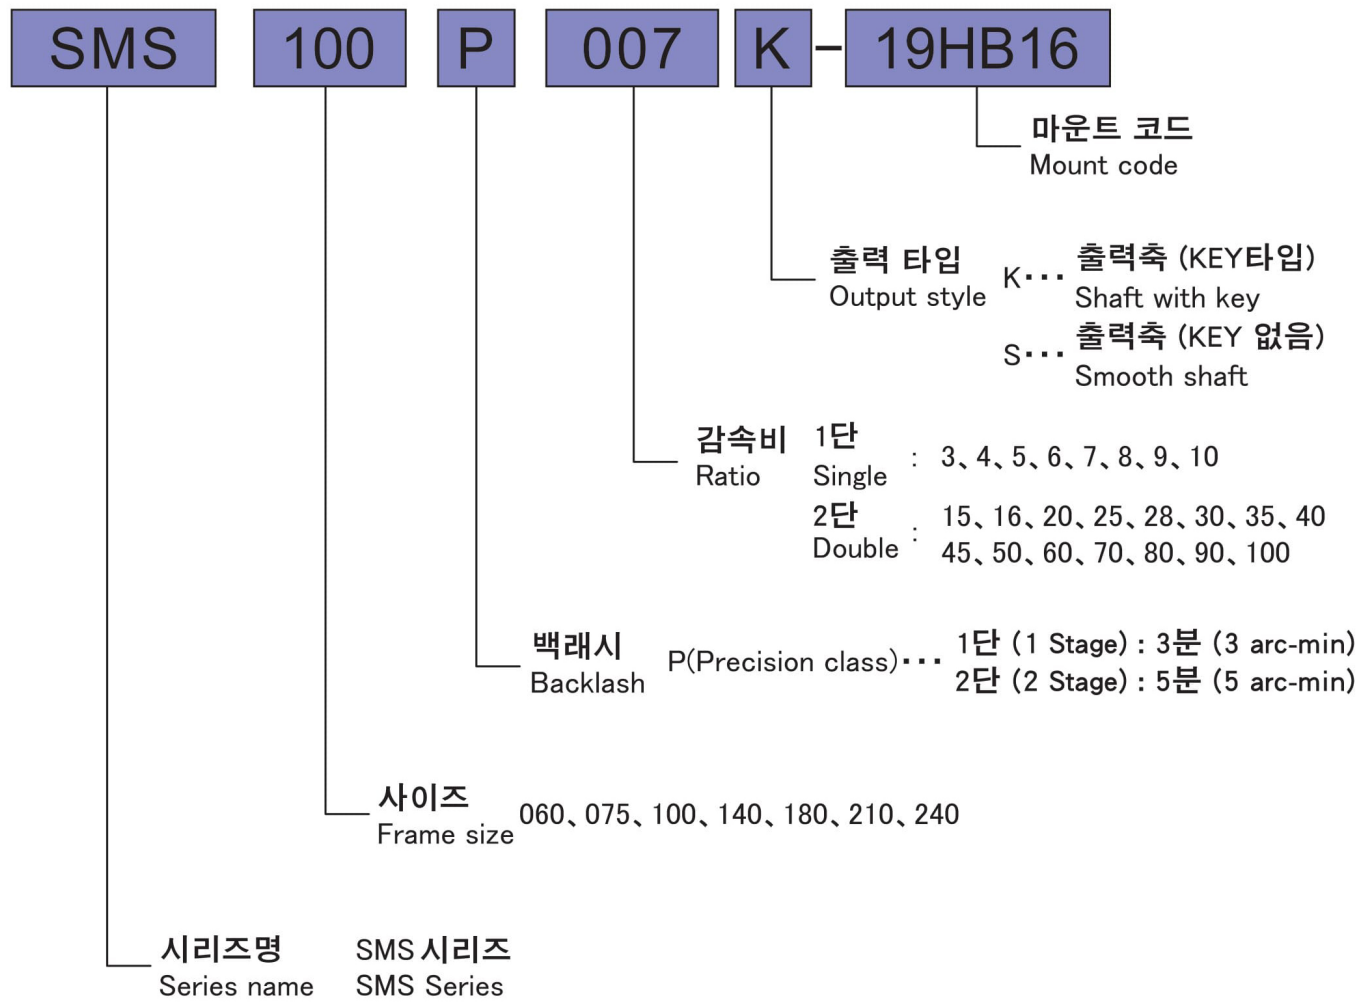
SMS 100 P 007 K - 19HB16

마운트 코드
Mount code

출력 타입
Output style

K··· 출력축 (KEY타입)
Shaft with key

S··· 출력축 (KEY 없음)
Smooth shaft

감속비
Ratio

1단
Single : 3、4、5、6、7、8、9、10

2단
Double : 15、16、20、25、28、30、35、40
45、50、60、70、80、90、100

백래시
Backlash

P(Precision class)··· 1단 (1 Stage) : 3분 (3 arc-min)
2단 (2 Stage) : 5분 (5 arc-min)

사이즈
Frame size 060、075、100、140、180、210、240

시리즈명
Series name

SMS 시리즈
SMS Series